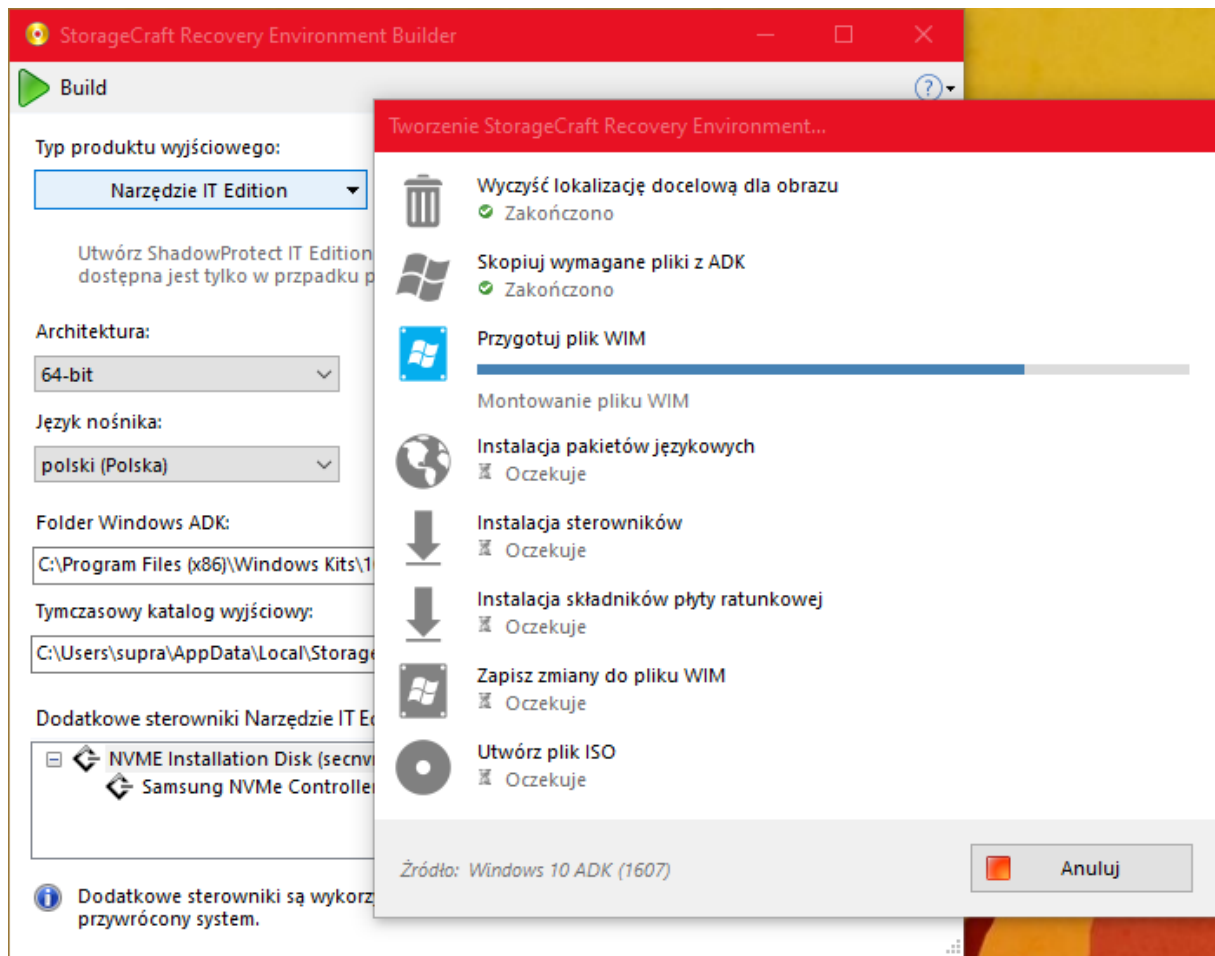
StorageCraft Recovery Environment Builder

Build

Typ produktu wyjściowego:

Narzędzie IT Edition

Utwórz ShadowProtect IT Edition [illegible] dostępna jest tylko w przpadku p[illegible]

Architektura:

64-bit

Język nośnika:

polski (Polska)

Folder Windows ADK:

C:\Program Files (x86)\Windows Kits\1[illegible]

Tymczasowy katalog wyjściowy:

C:\Users\supra\AppData\Local\Storage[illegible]

Dodatkowe sterowniki Narzędzie IT E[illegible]

NVME Installation Disk (secnv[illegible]

Samsung NVMe Controller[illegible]

Dodatkowe sterowniki są wykorz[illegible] przywrócony system.

Tworzenie StorageCraft Recovery Environment...

Wyczyść lokalizację docelową dla obrazu
Zakończono

Skopiuj wymagane pliki z ADK
Zakończono

Przygotuj plik WIM

Montowanie pliku WIM

Instalacja pakietów językowych
Oczekuje

Instalacja sterowników
Oczekuje

Instalacja składników płyty ratunkowej
Oczekuje

Zapisz zmiany do pliku WIM
Oczekuje

Utwórz plik ISO
Oczekuje

Źródło: Windows 10 ADK (1607)

Anuluj